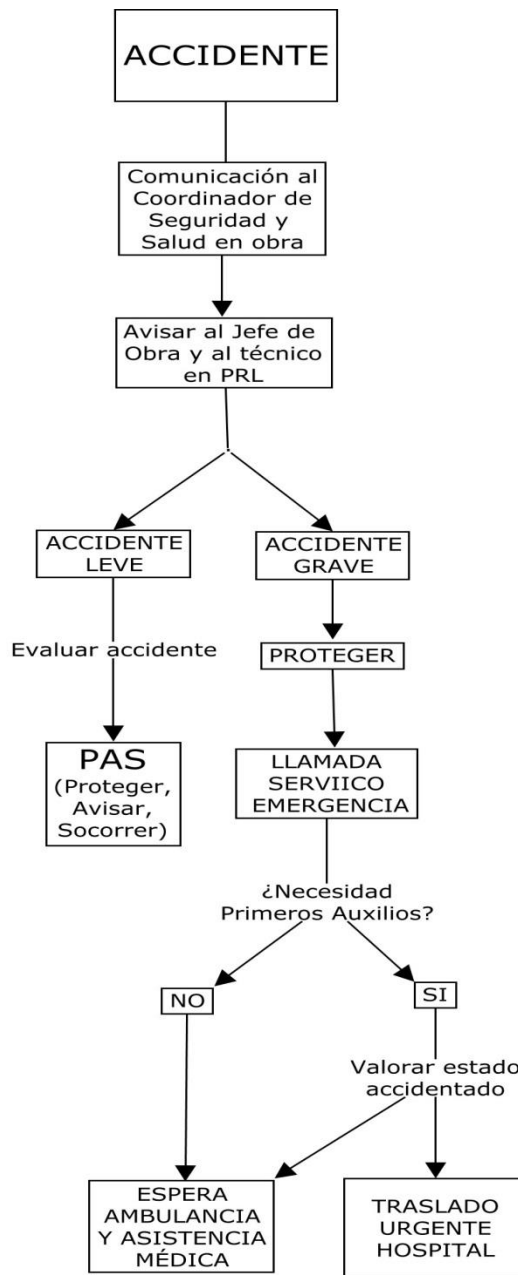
ACCIDENTE

Comunicación al Coordinador de Seguridad y Salud en obra

Avisar al Jefe de Obra y al técnico en PRL

ACCIDENTE LEVE

ACCIDENTE GRAVE

Evaluar accidente

PROTEGER

PAS (Proteger, Avisar, Socorrer)

LLAMADA SERVIICO EMERGENCIA

¿Necesidad Primeros Auxilios?

NO

SI

Valorar estado accidentado

ESPERA AMBULANCIA Y ASISTENCIA MÉDICA

TRASLADO URGENTE HOSPITAL